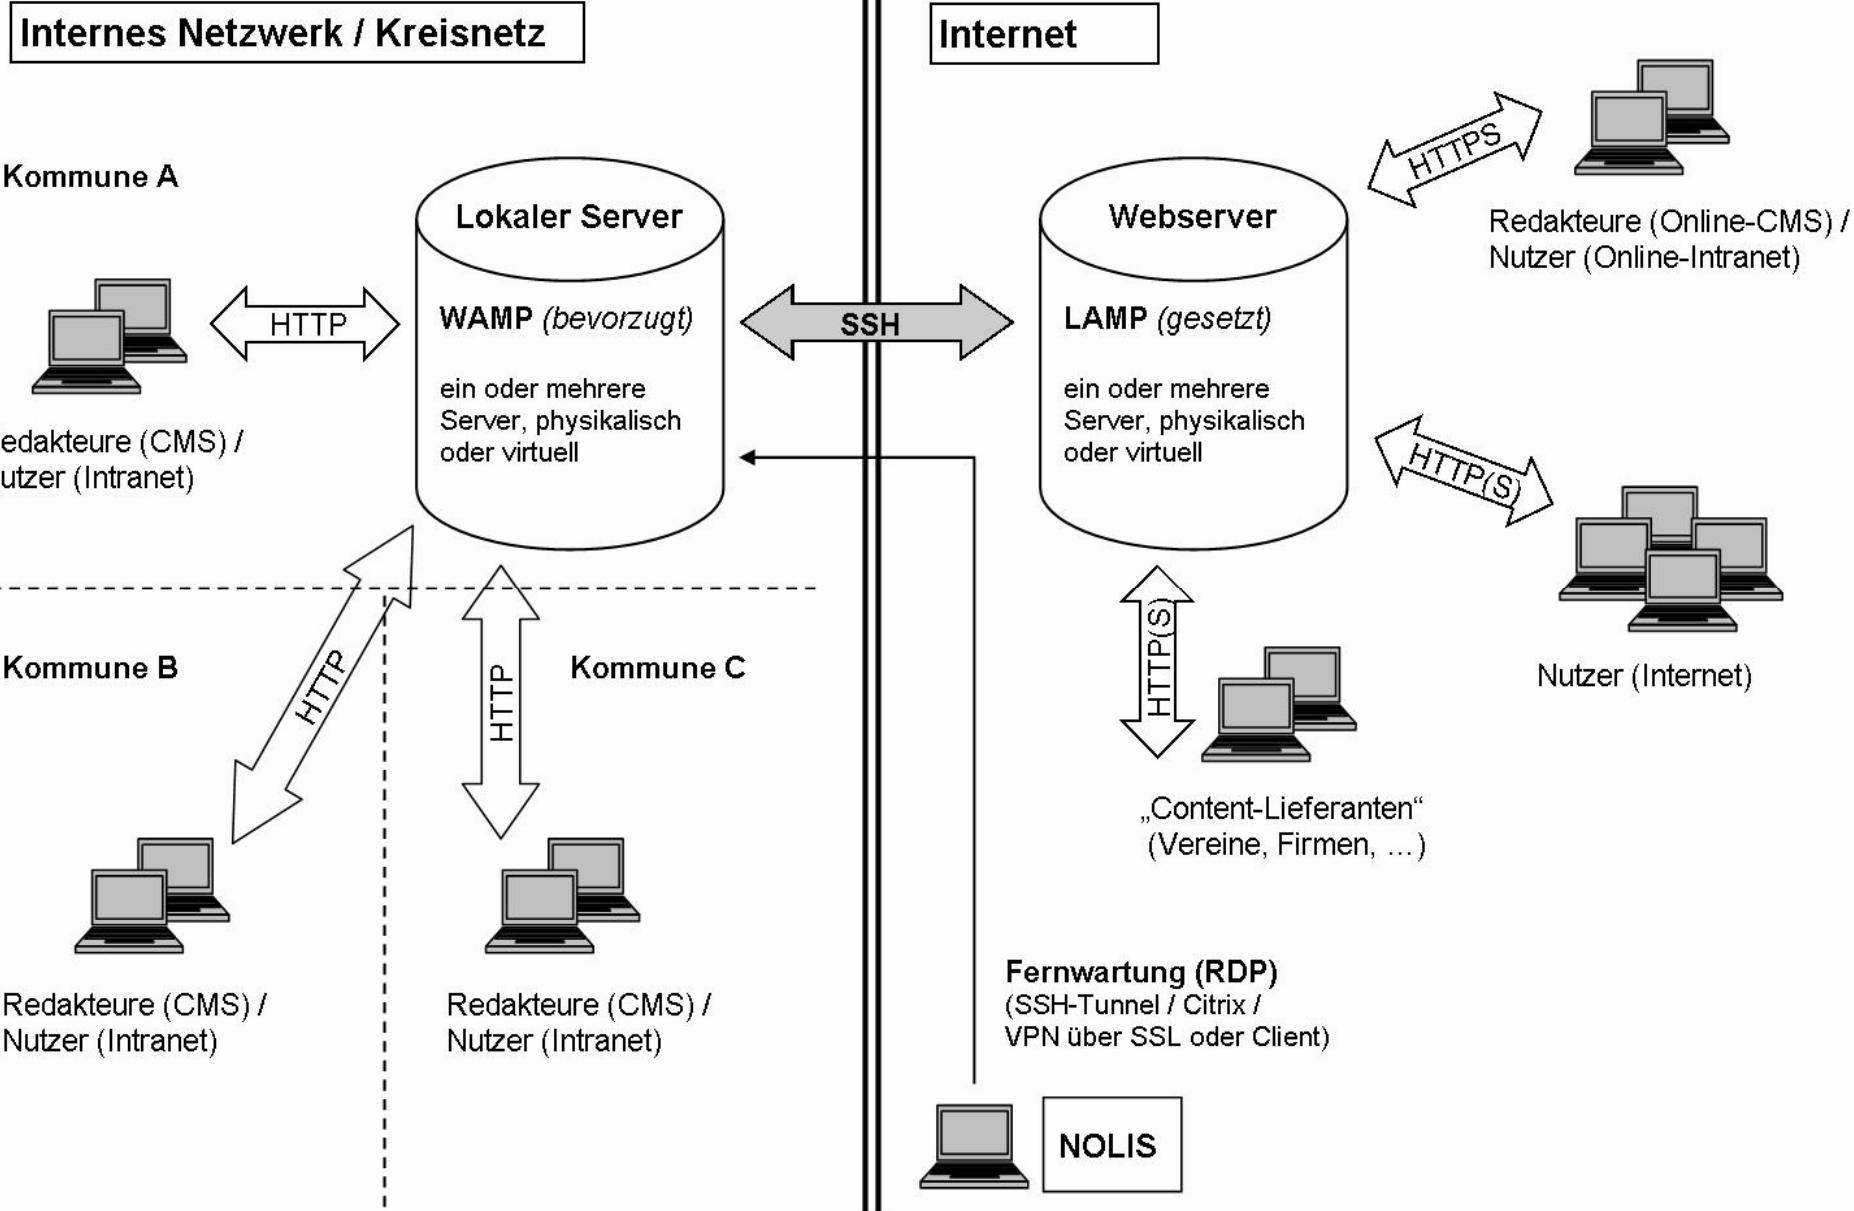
Internes Netzwerk / Kreisnetz

Internet

Kommune A

Lokaler Server

WAMP *(bevorzugt)*

ein oder mehrere Server, physikalisch oder virtuell

HTTP

edakteure (CMS) / utzer (Intranet)

SSH

Webserver

LAMP *(gesetzt)*

ein oder mehrere Server, physikalisch oder virtuell

HTTPS

Redakteure (Online-CMS) / Nutzer (Online-Intranet)

HTTP(S)

Nutzer (Internet)

HTTP(S)

„Content-Lieferanten“ (Vereine, Firmen, ...)

Kommune B

HTTP

HTTP

Kommune C

Redakteure (CMS) / Nutzer (Intranet)

Redakteure (CMS) / Nutzer (Intranet)

Fernwartung (RDP)
(SSH-Tunnel / Citrix / VPN über SSL oder Client)

NOLIS